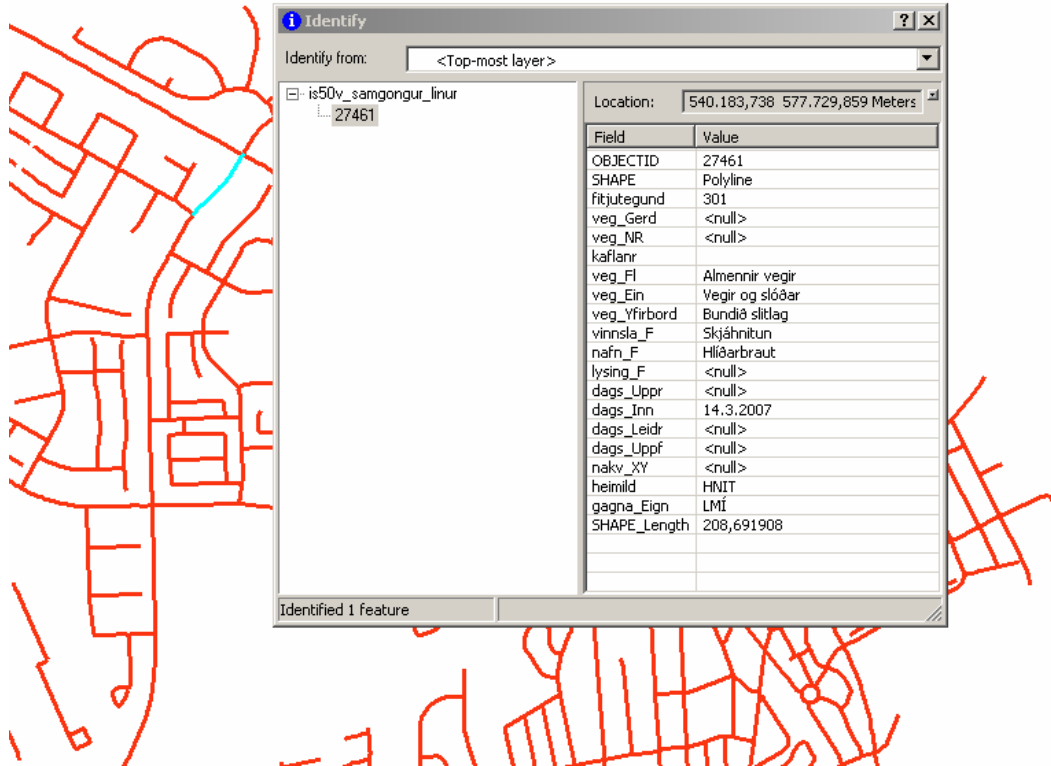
Identify

?

X

Identify from: <Top-most layer>

is50v_samgongur_linur

27461

Location: 540.183,738 577.729,859 Meters

| Field | Value |
|---|---|
| OBJECTID | 27461 |
| SHAPE | Polyline |
| fitjutegund | 301 |
| veg_Gerd | <null> |
| veg_NR | <null> |
| kaflanr | |
| veg_Fl | Almennir vegir |
| veg_Ein | Vegir og slóðar |
| veg_Yfirbord | Bundið slitlag |
| vinnsla_F | Skjáhnitun |
| nafn_F | Hlíðarbraut |
| lysing_F | <null> |
| dags_Uppr | <null> |
| dags_Inn | 14.3.2007 |
| dags_Leidr | <null> |
| dags_Uppf | <null> |
| nakv_XY | <null> |
| heimild | HNIT |
| gagna_Eign | LMÍ |
| SHAPE_Length | 208,691908 |

Identified 1 feature